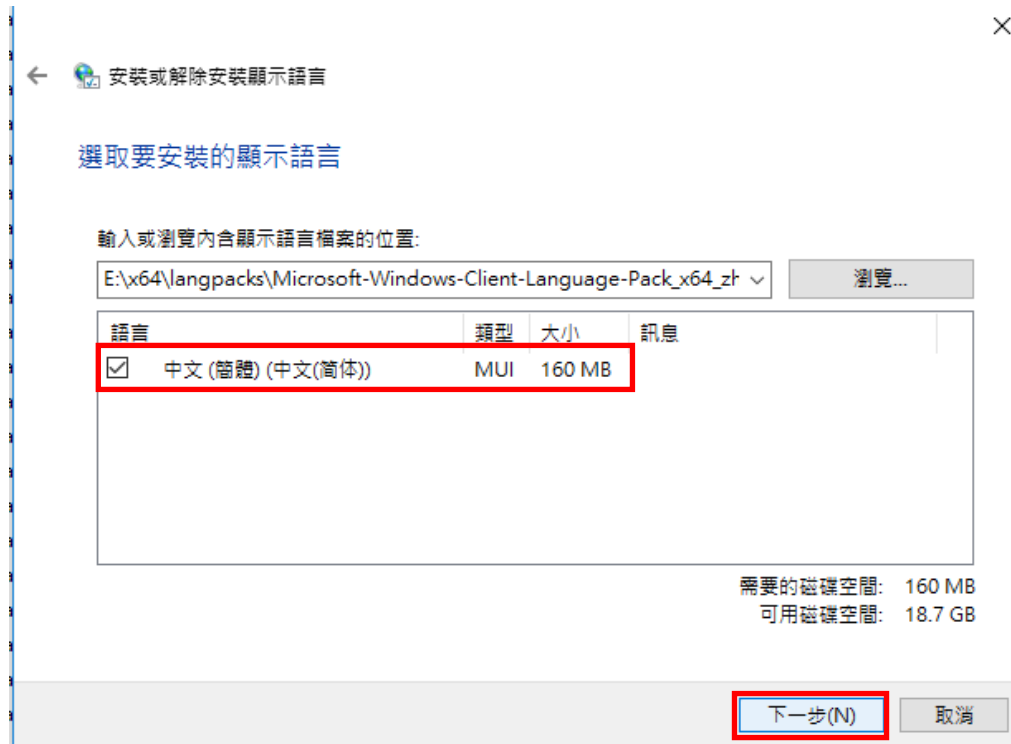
安裝或解除安裝顯示語言

選取要安裝的顯示語言

輸入或瀏覽內含顯示語言檔案的位置:

E:\x64\langpacks\Microsoft-Windows-Client-Language-Pack_x64_zh

瀏覽...

| 語言 | 類型 | 大小 | 訊息 |
|---|---|---|---|
| ☑ 中文 (簡體) (中文(简体)) | MUI | 160 MB | |

需要的磁碟空間: 160 MB
可用磁碟空間: 18.7 GB

下一步(N)

取消